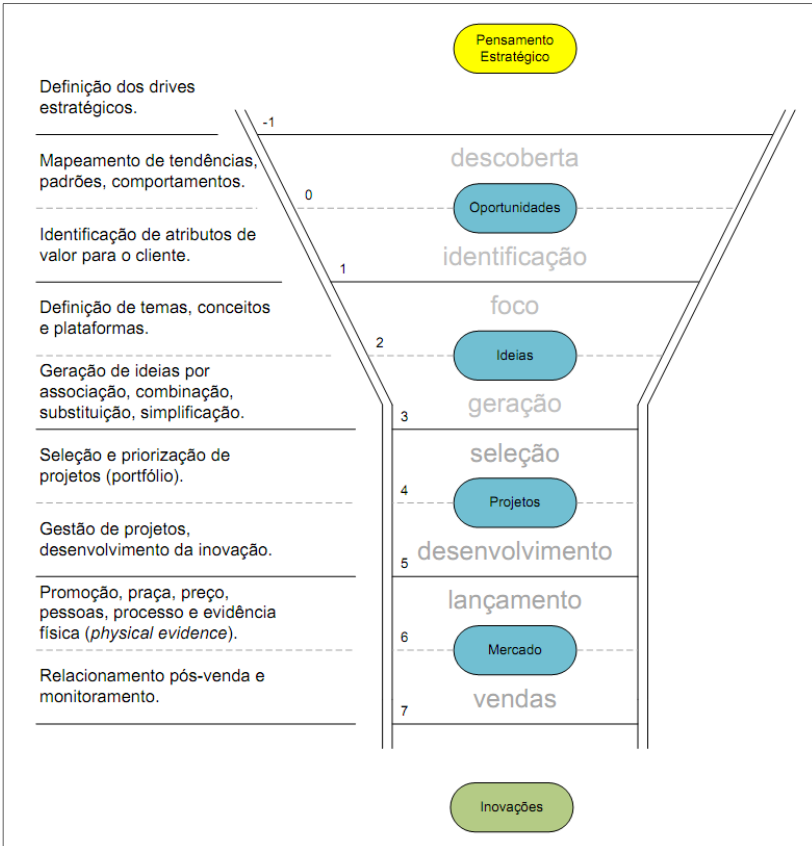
Pensamento Estratégico

Definição dos drives estratégicos.

-1

descoberta

Mapeamento de tendências, padrões, comportamentos.

0

Oportunidades

Identificação de atributos de valor para o cliente.

identificação

1

foco

Definição de temas, conceitos e plataformas.

2

Ideias

Geração de ideias por associação, combinação, substituição, simplificação.

geração

3

seleção

Seleção e priorização de projetos (portfólio).

4

Projetos

Gestão de projetos, desenvolvimento da inovação.

desenvolvimento

5

lançamento

Promoção, praça, preço, pessoas, processo e evidência física (*physical evidence*).

6

Mercado

Relacionamento pós-venda e monitoramento.

vendas

7

Inovações